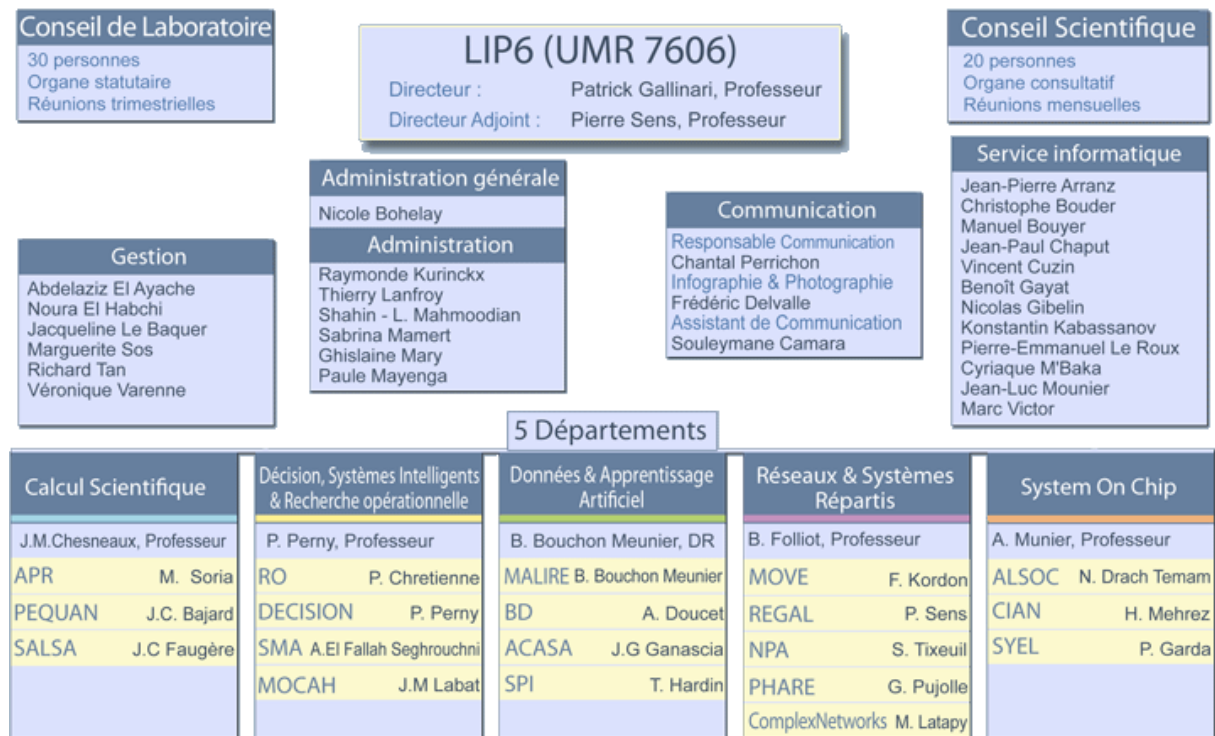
Conseil de Laboratoire
30 personnes
Organe statutaire
Réunions trimestrielles

LIP6 (UMR 7606)
Directeur : Patrick Gallinari, Professeur
Directeur Adjoint : Pierre Sens, Professeur

Conseil Scientifique
20 personnes
Organe consultatif
Réunions mensuelles

Administration générale
Nicole Bohelay

Administration
Raymonde Kurinckx
Thierry Lanfroy
Shahin - L. Mahmoodian
Sabrina Mamert
Ghislaine Mary
Paule Mayenga

Communication
Responsable Communication
Chantal Perrichon
Infographie & Photographie
Frédéric Delvalle
Assistant de Communication
Souleymane Camara

Service informatique
Jean-Pierre Arranz
Christophe Bouder
Manuel Bouyer
Jean-Paul Chaput
Vincent Cuzin
Benoît Gayat
Nicolas Gibelin
Konstantin Kabassanov
Pierre-Emmanuel Le Roux
Cyriaque M'Baka
Jean-Luc Mounier
Marc Victor

Gestion
Abdelaziz El Ayache
Noura El Habchi
Jacqueline Le Baquer
Marguerite Sos
Richard Tan
Véronique Varenne

5 Départements

Calcul Scientifique
J.M.Chesneaux, Professeur
APR M. Soria
PEQUAN J.C. Bajard
SALSA J.C Faugère

Décision, Systèmes Intelligents & Recherche opérationnelle
P. Perny, Professeur
RO P. Chretienne
DECISION P. Perny
SMA A.El Fallah Seghrouchni
MOCAH J.M Labat

Données & Apprentissage Artificiel
B. Bouchon Meunier, DR
MALIRE B. Bouchon Meunier
BD A. Doucet
ACASA J.G Ganascia
SPI T. Hardin

Réseaux & Systèmes Répartis
B. Folliot, Professeur
MOVE F. Kordon
REGAL P. Sens
NPA S. Tixeuil
PHARE G. Pujolle
ComplexNetworks M. Latapy

System On Chip
A. Munier, Professeur
ALSOC N. Drach Temam
CIAN H. Mehrez
SYEL P. Garda